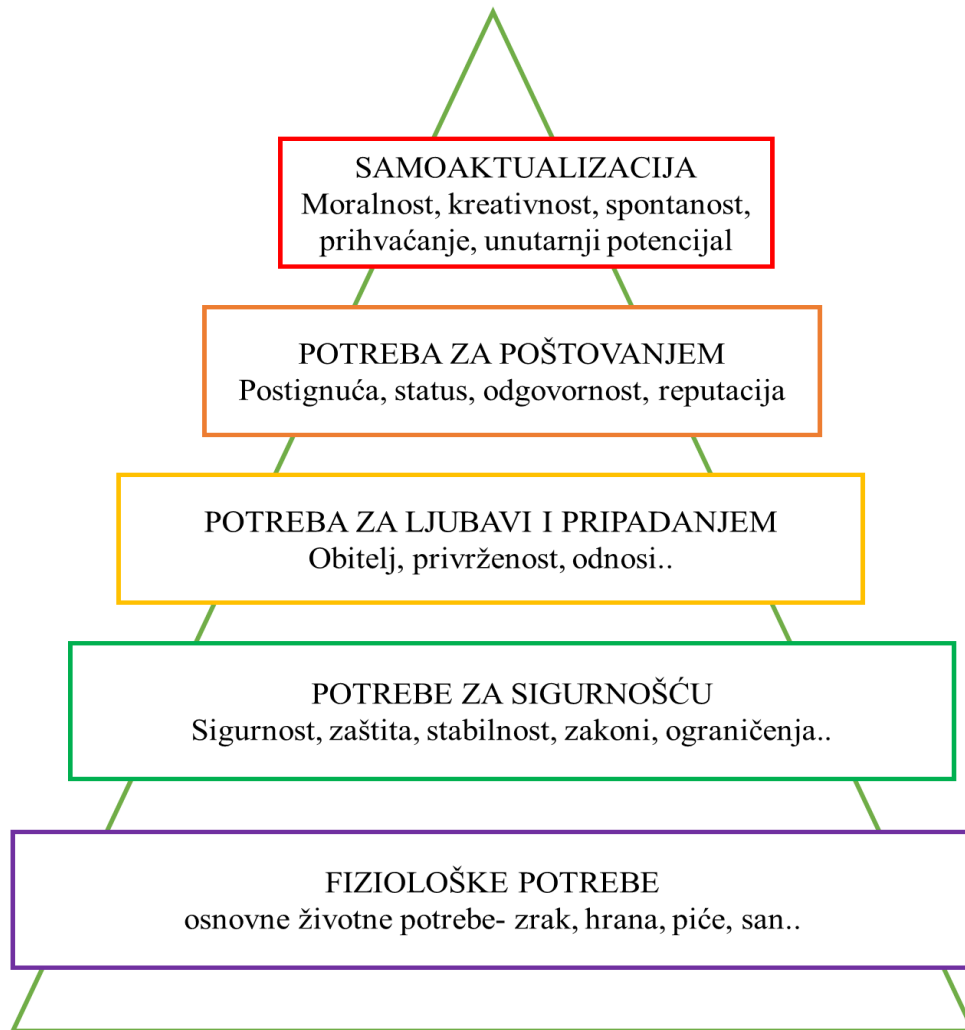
SAMOAKTUALIZACIJA
Moralnost, kreativnost, spontanost, prihvaćanje, unutarnji potencijal

POTREBA ZA POŠTOVANJEM
Postignuća, status, odgovornost, reputacija

POTREBA ZA LJUBAVI I PRIPADANJEM
Obitelj, privrženost, odnosi..

POTREBE ZA SIGURNOŠĆU
Sigurnost, zaštita, stabilnost, zakoni, ograničenja..

FIZIOLOŠKE POTREBE
osnovne životne potrebe- zrak, hrana, piće, san..